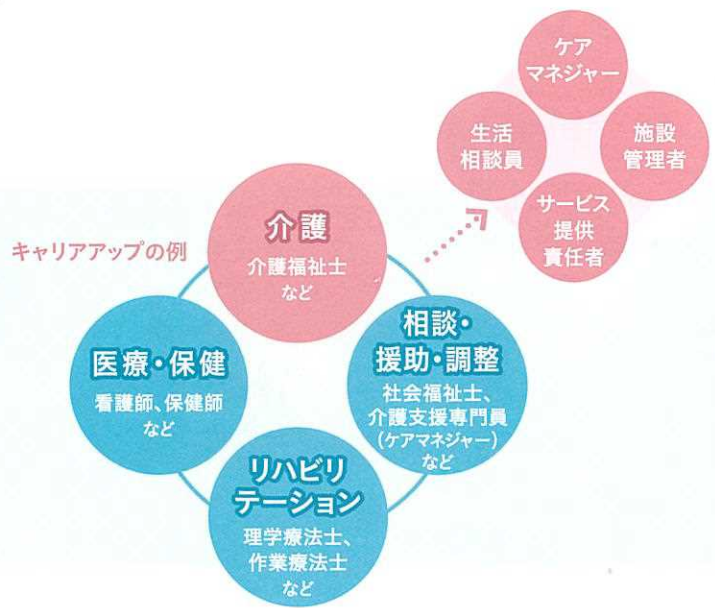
ケア
マネジャー

生活
相談員

施設
管理者

サービス
提供
責任者

キャリアアップの例

介護
介護福祉士
など

医療・保健
看護師、保健師
など

相談・
援助・調整
社会福祉士、
介護支援専門員
(ケアマネジャー)
など

リハビリ
テーション
理学療法士、
作業療法士
など